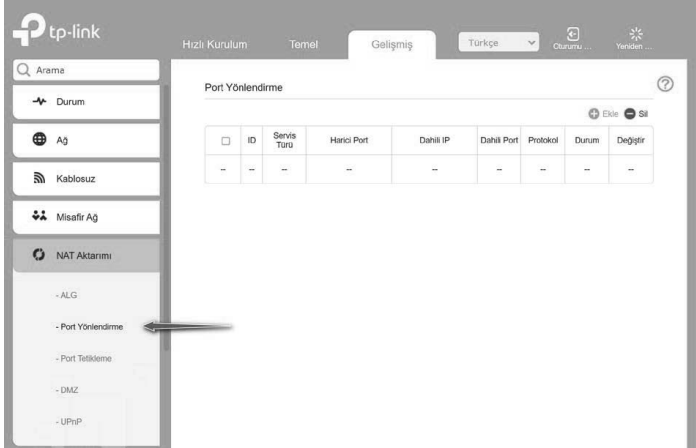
tp-link

Hızlı Kurulum Temel Gelişmiş Türkçe Oturumu ... Yeniden ...

Arama

Durum

Ağ

Kablosuz

Misafir Ağ

NAT Aktarımı

- ALG

- Port Yönlendirme

- Port Tetikleme

- DMZ

- UPnP

Port Yönlendirme

Ekle Sil

| | ID | Servis Türü | Harici Port | Dahili IP | Dahili Port | Protokol | Durum | Değiştir |
|---|---|---|---|---|---|---|---|---|
| -- | -- | -- | -- | -- | -- | -- | -- | -- |